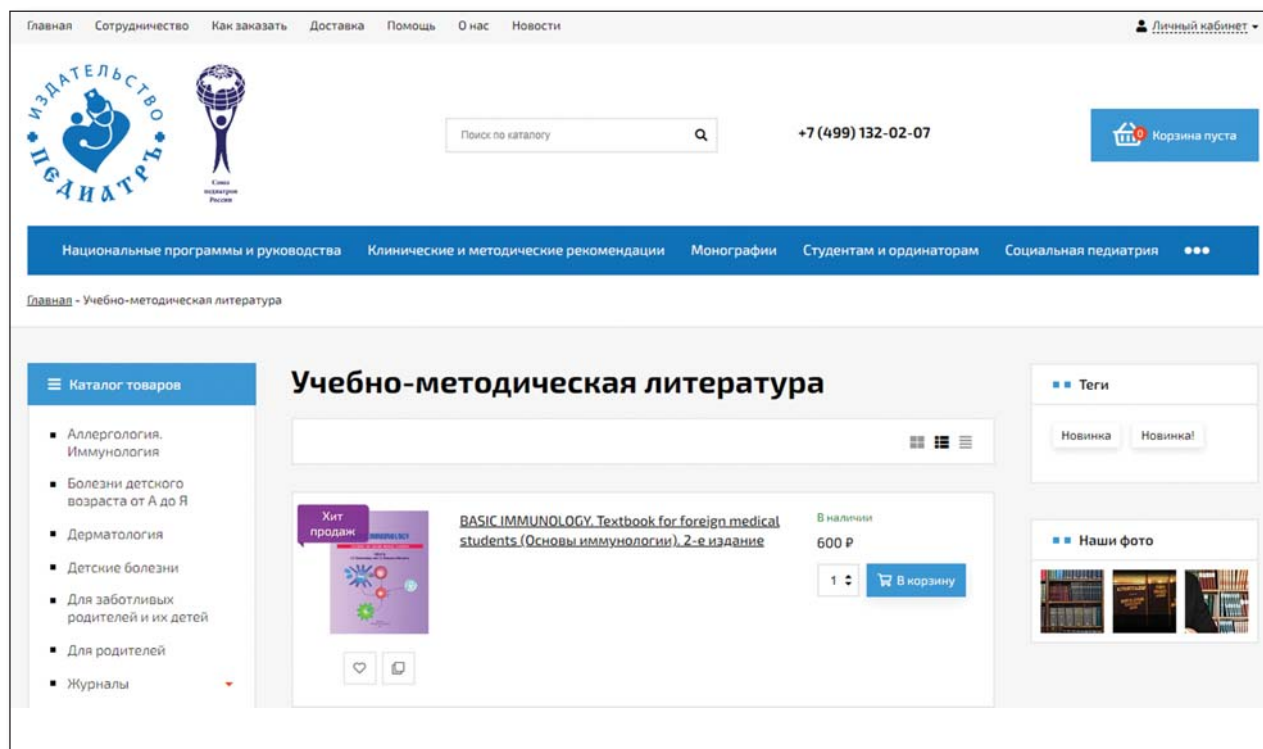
Главная Сотрудничество Как заказать Доставка Помощь О нас Новости

Личный кабинет

ИЗДАТЕЛЬСТВО ПЕДИАТРЪ

Союз педиатров России

Поиск по каталогу

+7 (499) 132-02-07

0 Корзина пуста

Национальные программы и руководства Клинические и методические рекомендации Монографии Студентам и ординаторам Социальная педиатрия •••

Главная - Учебно-методическая литература

Каталог товаров

- Аллергология. Иммунология
- Болезни детского возраста от А до Я
- Дерматология
- Детские болезни
- Для заботливых родителей и их детей
- Для родителей
- Журналы

Учебно-методическая литература

Хит продаж

BASIC IMMUNOLOGY. Textbook for foreign medical students (Основы иммунологии). 2-е издание

В наличии

600 ₽

1 В корзину

Теги

Новинка Новинка!

Наши фото